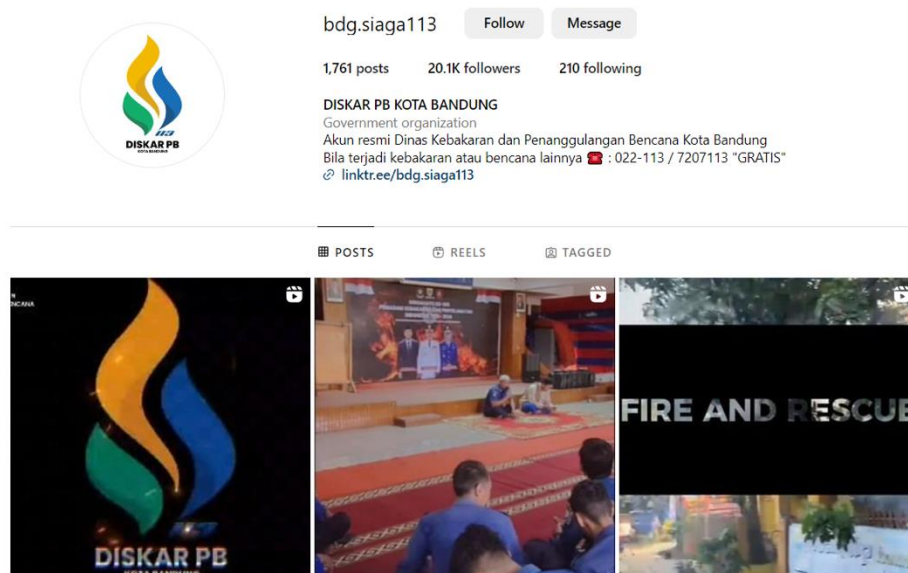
DISKAR PB
KOTA BANDUNG

bdg.siaga113 Follow Message

1,761 posts 20.1K followers 210 following

DISKAR PB KOTA BANDUNG
Government organization
Akun resmi Dinas Kebakaran dan Penanggulangan Bencana Kota Bandung
Bila terjadi kebakaran atau bencana lainnya ☎ : 022-113 / 7207113 "GRATIS"
linktr.ee/bdg.siaga113

POSTS REELS TAGGED

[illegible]
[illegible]CANA
DISKAR PB

FIRE AND RESCUE